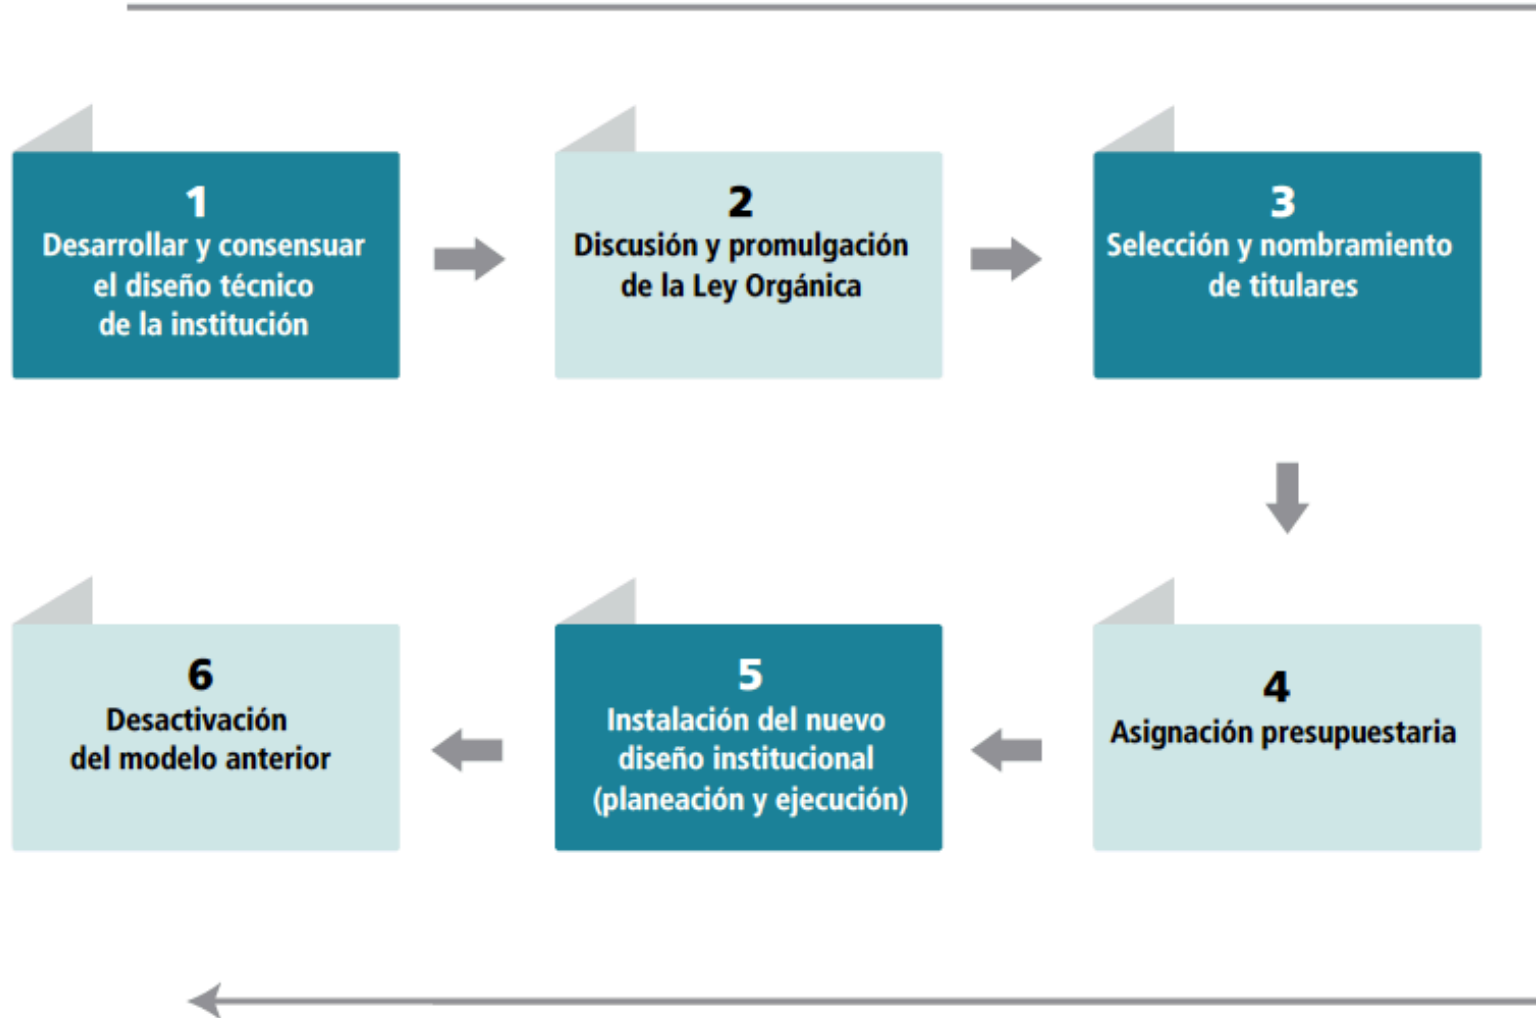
1
Desarrollar y consensuar el diseño técnico de la institución

2
Discusión y promulgación de la Ley Orgánica

3
Selección y nombramiento de titulares

4
Asignación presupuestaria

5
Instalación del nuevo diseño institucional (planeación y ejecución)

6
Desactivación del modelo anterior